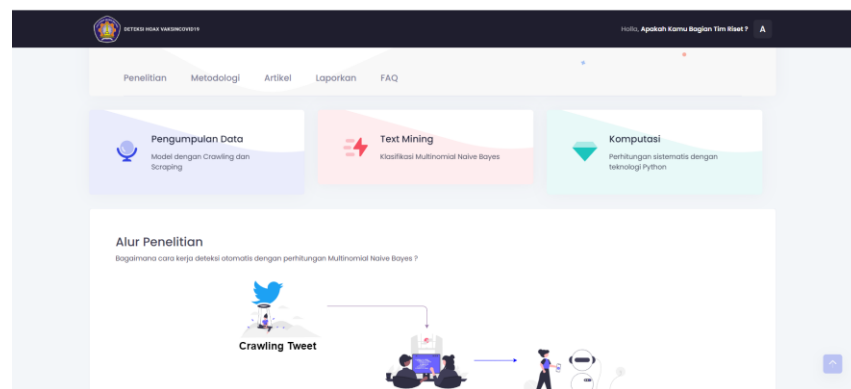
DETEKSI HOAX VAKSINCOVID19

Hallo, Apakah Kamu Bagian Tim Riset ? A

Penelitian Metodologi Artikel Laporkan FAQ

Pengumpulan Data
Model dengan Crawling dan Scraping

Text Mining
Klasifikasi Multinomial Naive Bayes

Komputasi
Perhitungan sistematis dengan teknologi Python

Alur Penelitian
Bagaimana cara kerja deteksi otomatis dengan perhitungan Multinomial Naive Bayes ?

Crawling Tweet